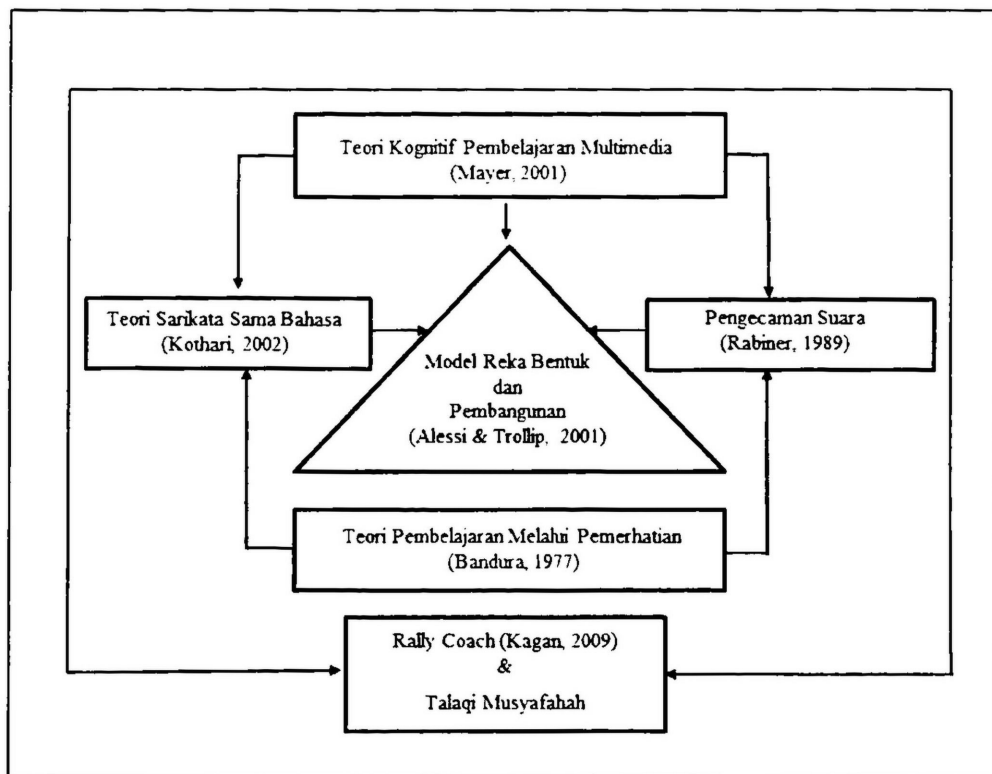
Teori Kognitif Pembelajaran Multimedia
(Mayer, 2001)

Teori Sarikata Sama Bahasa
(Kothari, 2002)

Model Reka Bentuk
dan
Pembangunan
(Alessi & Trollip, 2001)

Pengecaman Suara
(Rabiner, 1989)

Teori Pembelajaran Melalui Pemerhatian
(Bandura, 1977)

Rally Coach (Kagan, 2009)
&
Talaqi Musyafahah